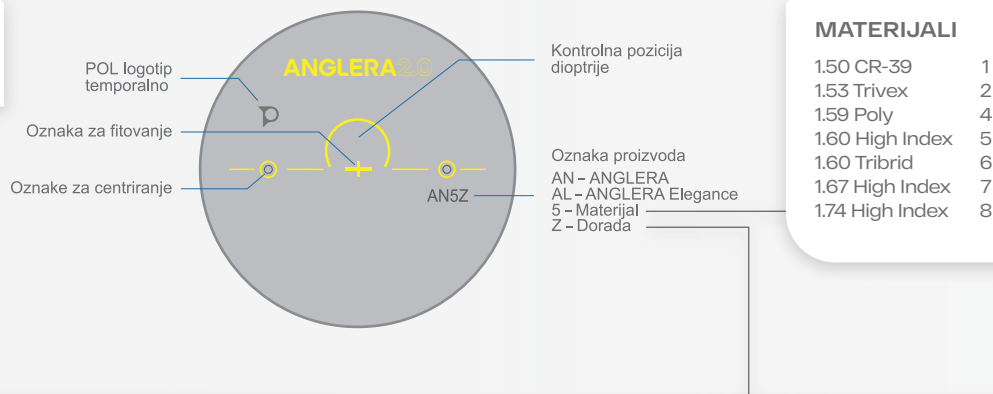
POL logotip temporalno

Oznaka za fitovanje

Oznake za centriranje

ANGLERA2.0

Kontrolna pozicija dioptrije

Oznaka proizvoda
AN – ANGLERA
AL – ANGLERA Elegance
5 – Materijal
Z – Dorada

AN5Z

MATERIJALI

| | |
|---|---|
| 1.50 CR-39 | 1 |
| 1.53 Trivex | 2 |
| 1.59 Poly | 4 |
| 1.60 High Index | 5 |
| 1.60 Tribrid | 6 |
| 1.67 High Index | 7 |
| 1.74 High Index | 8 |